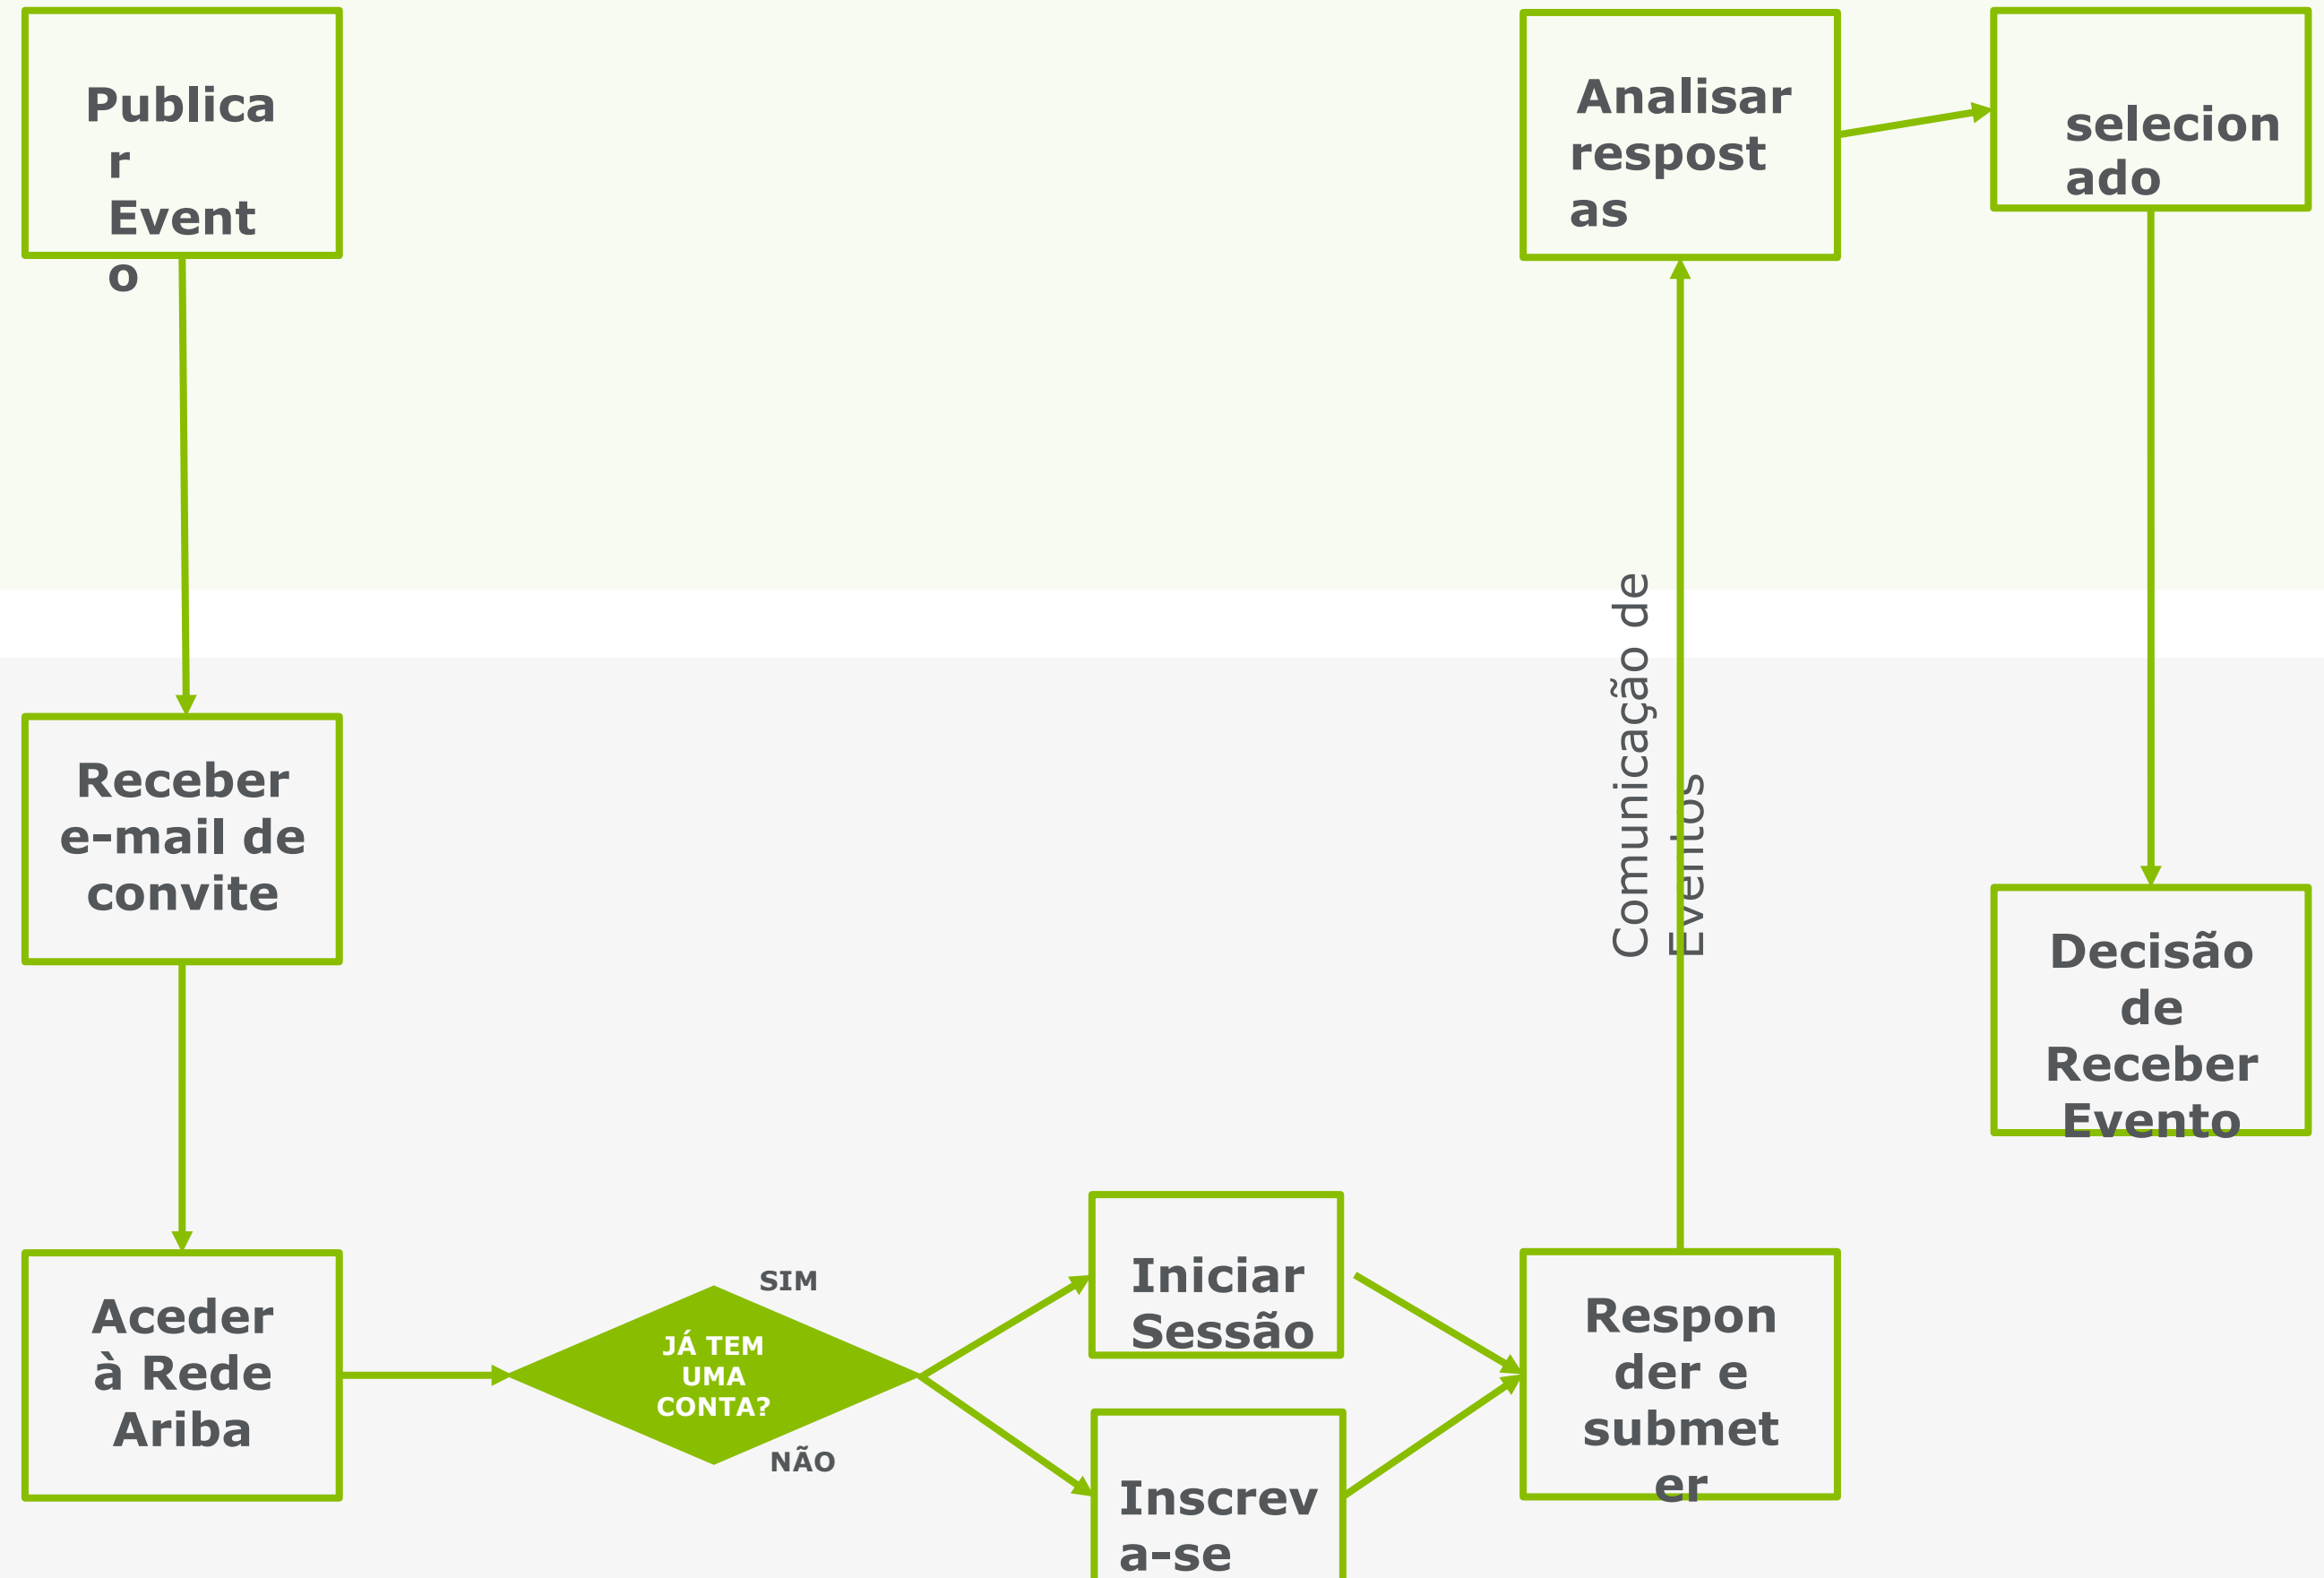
Publica
r
Event
o

Analisar
respost
as

selecion
ado

Receber e-mail de convite

Comunicação de Eventos

Decisão de Receber Evento

Aceder à Rede Ariba

SIM

JÁ TEM UMA CONTA?

NÃO

Iniciar Sessão

Inscrev
a-se

Respon
der e
submet
er